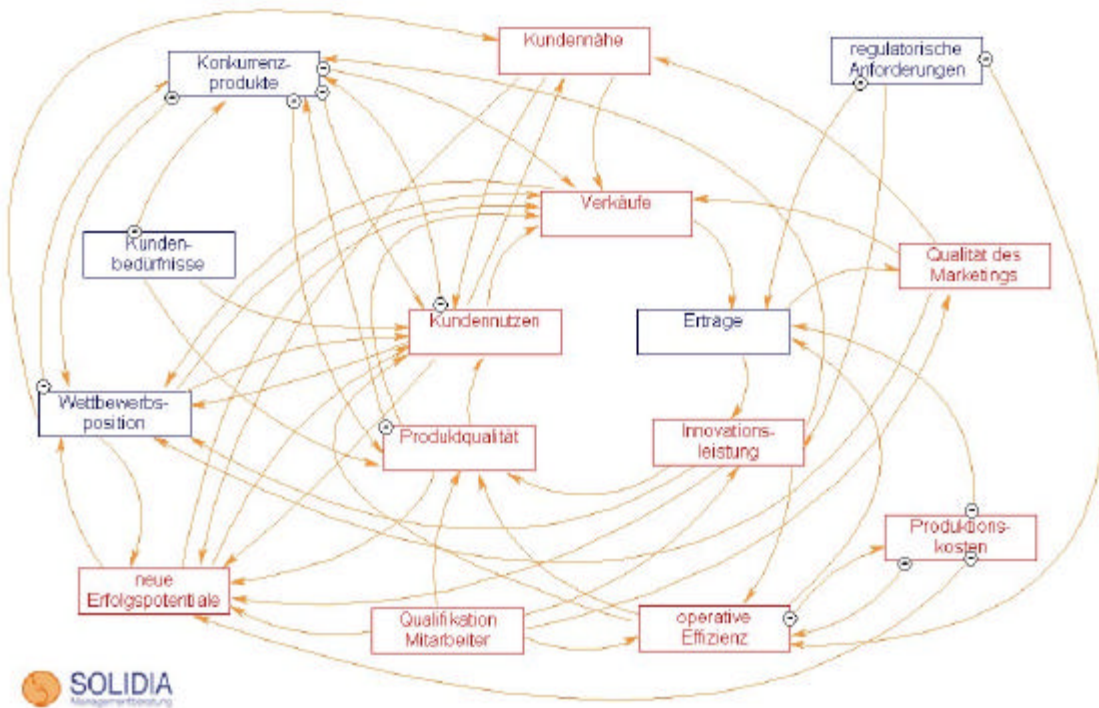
Kundennähe

Konkurrenzprodukte

regulatorische Anforderungen

Verkäufe

Kundenbedürfnisse

Qualität des Marketings

Kundennutzen

Erträge

Wettbewerbsposition

Produktqualität

Innovationsleistung

Produktionskosten

neue Erfolgspotentiale

Qualifikation Mitarbeiter

operative Effizienz

SOLIDIA
Managementberatung